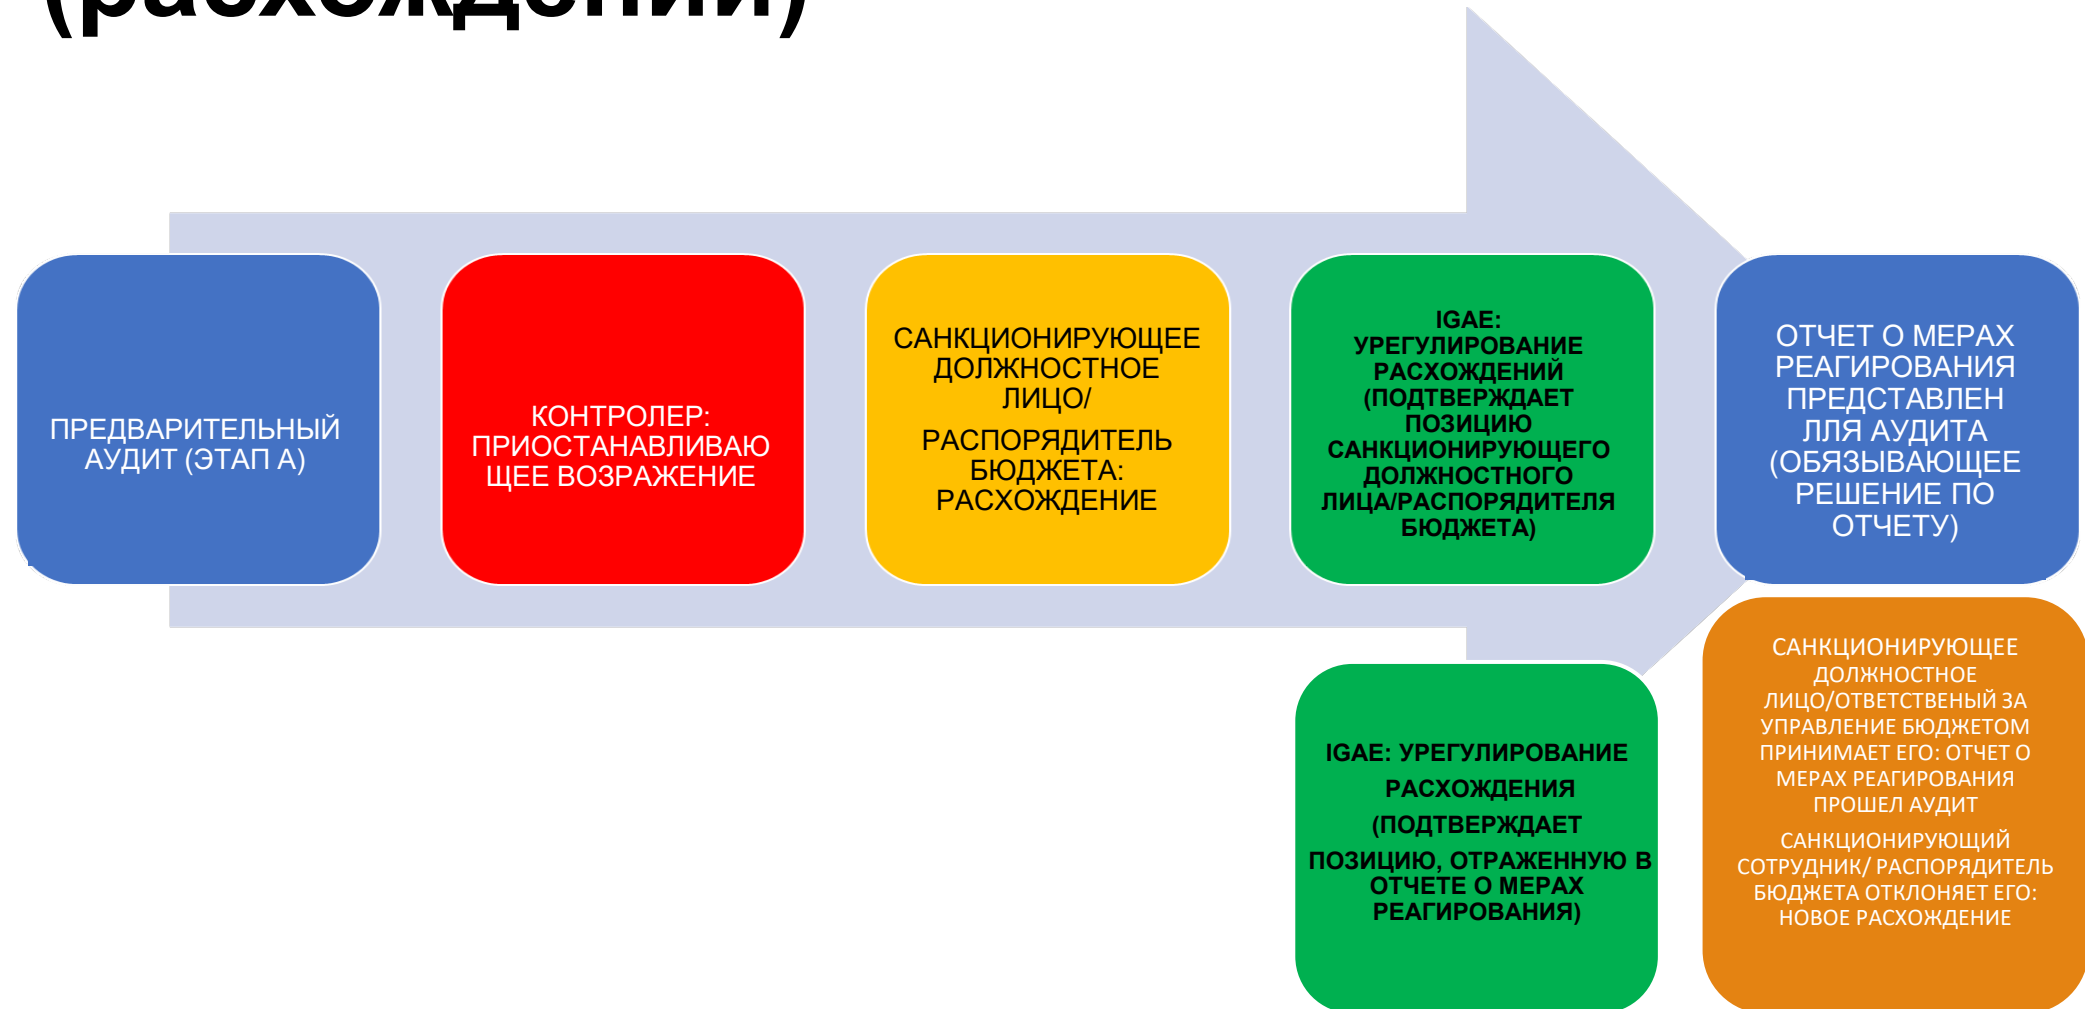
(расхождений)

ПРЕДВАРИТЕЛЬНЫЙ АУДИТ (ЭТАП А)

КОНТРОЛЕР: ПРИОСТАНАВЛИВАЮЩЕЕ ВОЗРАЖЕНИЕ

САНКЦИОНИРУЮЩЕЕ ДОЛЖНОСТНОЕ ЛИЦО/

РАСПОРЯДИТЕЛЬ БЮДЖЕТА: РАСХОЖДЕНИЕ

IGAE: УРЕГУЛИРОВАНИЕ РАСХОЖДЕНИЙ (ПОДТВЕРЖДАЕТ ПОЗИЦИЮ САНКЦИОНИРУЮЩЕГО ДОЛЖНОСТНОГО ЛИЦА/РАСПОРЯДИТЕЛЯ БЮДЖЕТА)

ОТЧЕТ О МЕРАХ РЕАГИРОВАНИЯ ПРЕДСТАВЛЕН ЛЛЯ АУДИТА (ОБЯЗЫВАЮЩЕЕ РЕШЕНИЕ ПО ОТЧЕТУ)

IGAE: УРЕГУЛИРОВАНИЕ РАСХОЖДЕНИЯ (ПОДТВЕРЖДАЕТ ПОЗИЦИЮ, ОТРАЖЕННУЮ В ОТЧЕТЕ О МЕРАХ РЕАГИРОВАНИЯ)

САНКЦИОНИРУЮЩЕЕ ДОЛЖНОСТНОЕ ЛИЦО/ОТВЕТСТВЕНЫЙ ЗА УПРАВЛЕНИЕ БЮДЖЕТОМ ПРИНИМАЕТ ЕГО: ОТЧЕТ О МЕРАХ РЕАГИРОВАНИЯ ПРОШЕЛ АУДИТ

САНКЦИОНИРУЮЩИЙ СОТРУДНИК/ РАСПОРЯДИТЕЛЬ БЮДЖЕТА ОТКЛОНЯЕТ ЕГО: НОВОЕ РАСХОЖДЕНИЕ